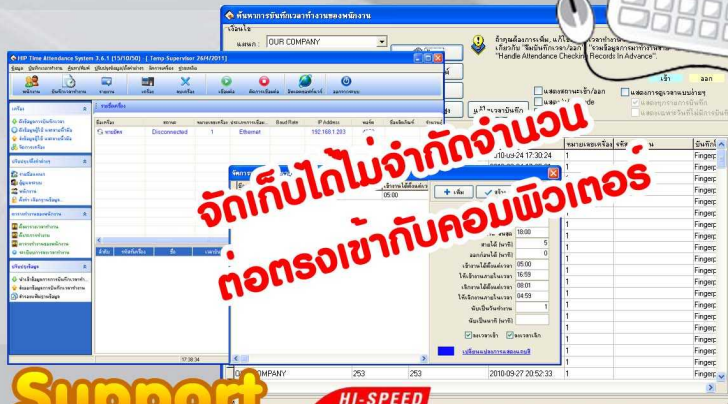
ค้นหาการบันทึกเวลาทำงานของพนักงาน

เงื่อนไข

แผนก : OUR COMPANY

ถ้าคุณต้องการเพิ่ม, แก้ไข

"Handle Attendance Checking Records In Advance".

เข้า

ออก

แสดงสถานะเข้า/ออก

แสดงการดูเวลาตามแบบง่ายๆ

HIP Time Attendance System 3.6.1 [15/10/50] [Temp Supervisor 26/4/2011]

พนักงาน

บันทึกเวลาทำงาน

รายงาน

เครือข่าย

เชื่อมต่อ

ตัดการเชื่อมต่อ

ออกจากระบบ

Disconnected

Ethernet

192.168.1.203

2010-09-24 17:30:24

Fingerp

เพิ่ม

05:00

18:00

5

0

05:00

16:59

08:01

04:59

1

OUR COMPANY

253

253

2010-09-27 20:52:33

17:38:34

จัดเก็บได้ไม่จำกัดจำนวน

ต่อตรงเข้ากับคอมพิวเตอร์

Support

HI-SPEED